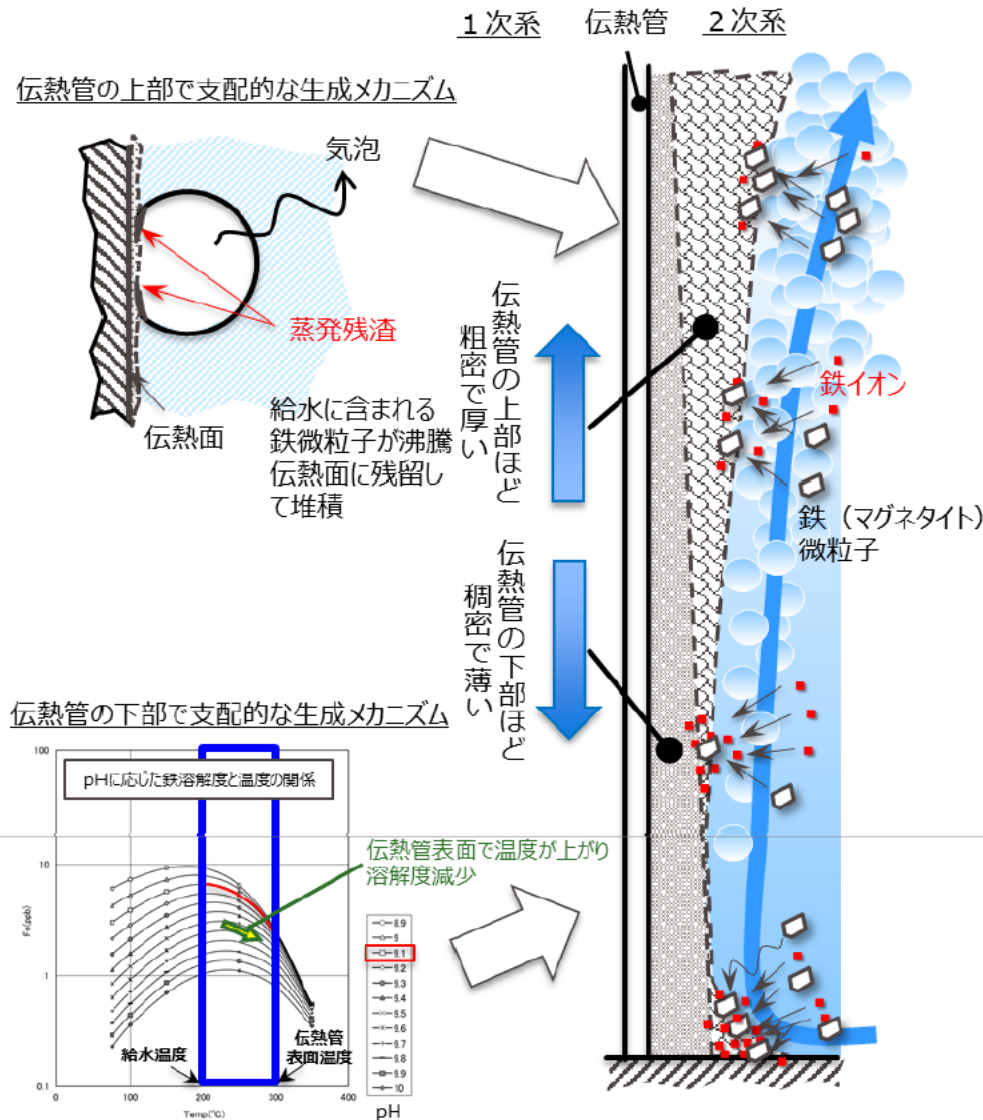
１次系　伝熱管　２次系

伝熱管の上部で支配的な生成メカニズム

気泡

蒸発残渣

伝熱面

給水に含まれる鉄微粒子が沸騰伝熱面に残留して堆積

伝熱管の上部ほど粗密で厚い

伝熱管の下部ほど稠密で薄い

鉄イオン

鉄（マグネタイト）微粒子

伝熱管の下部で支配的な生成メカニズム

pHに応じた鉄溶解度と温度の関係

伝熱管表面で温度が上がり溶解度減少

給水温度

伝熱管表面温度

100
10
1
0.1
Fe(ppb)
0　100　200　300　400
Temp(℃)

8.9
9
9.1
9.2
9.3
9.4
9.5
9.6
9.7
9.8
9.9
10
pH